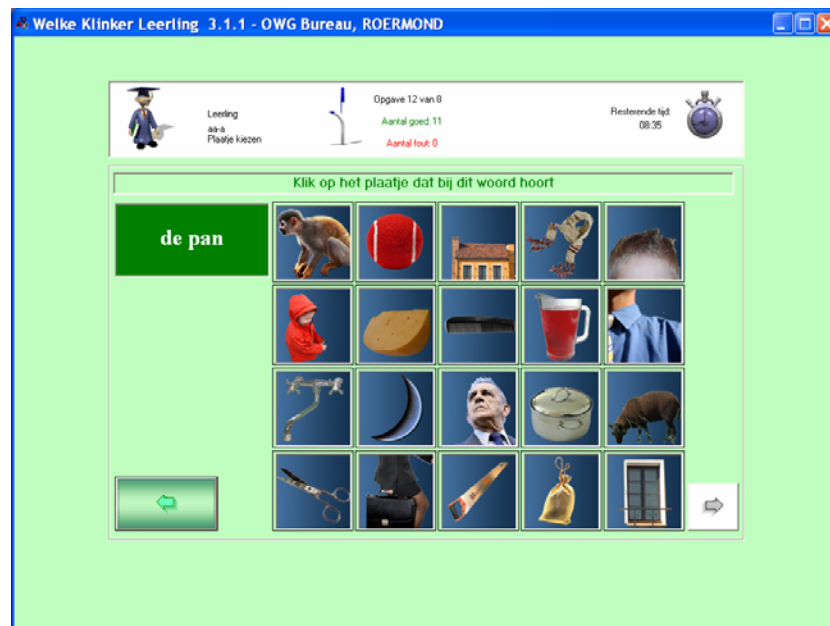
Welke Klinker Leerling 3.1.1 - OWG Bureau, ROERMOND

Leerling
aa-a
Plaatje kiezen

Opgave 12 van 8
Aantal goed: 11
Aantal fout: 0

Resterende tijd:
08:35

Klik op het plaatje dat bij dit woord hoort

de pan